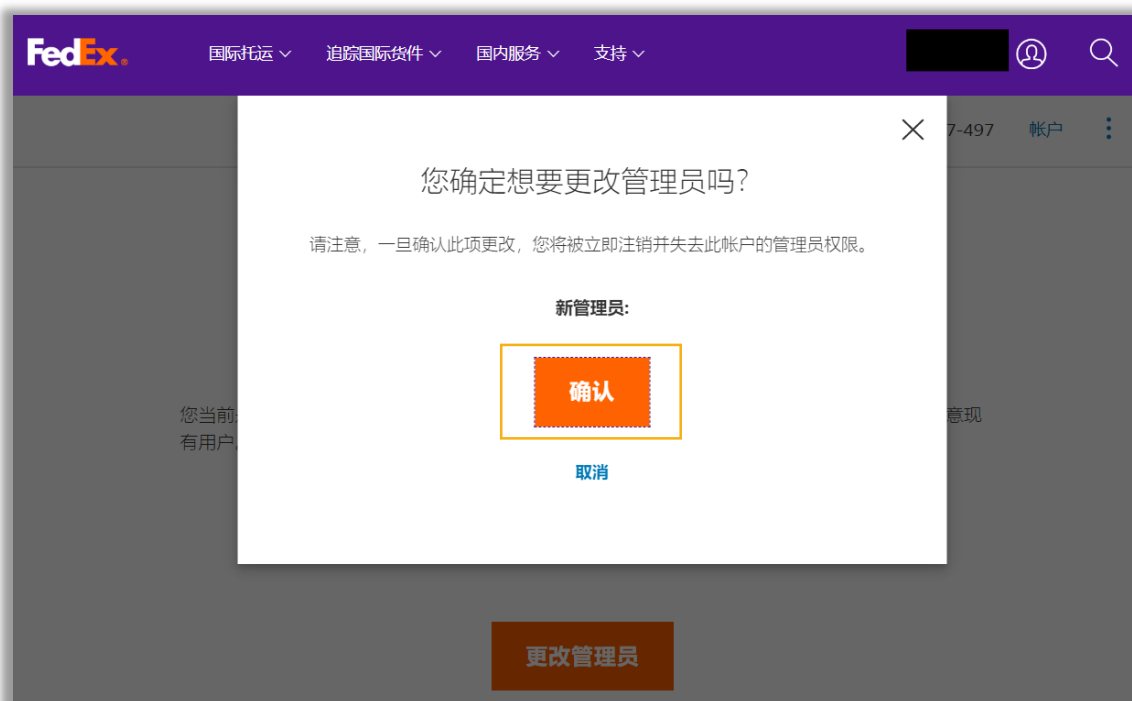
FedEx. 国际托运 追踪国际货件 国内服务 支持

7-497 帐户

您确定想要更改管理员吗?

请注意，一旦确认此项更改，您将被立即注销并失去此帐户的管理员权限。

新管理员:

确认

取消

您当前 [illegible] 意现有用户 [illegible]

更改管理员